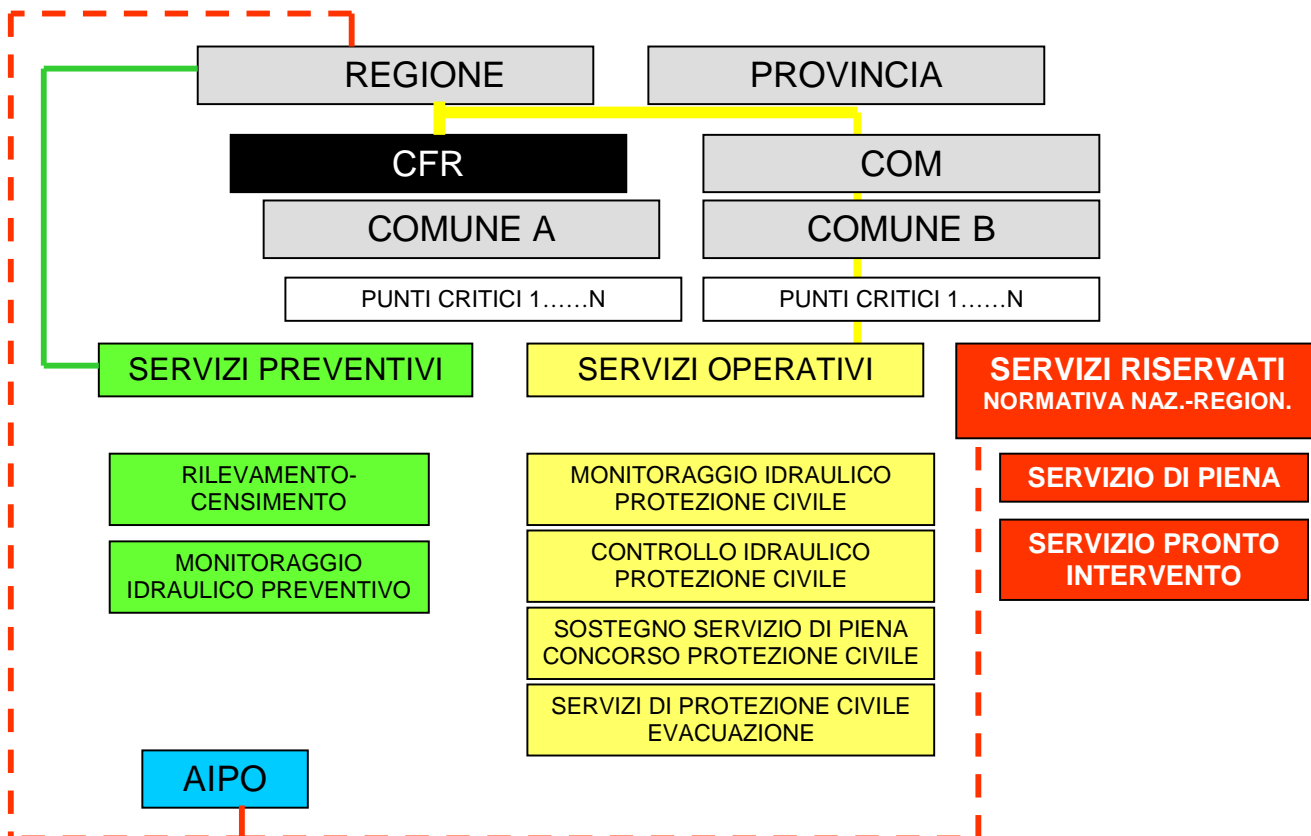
REGIONE

PROVINCIA

CFR

COM

COMUNE A

COMUNE B

PUNTI CRITICI 1……N

PUNTI CRITICI 1……N

SERVIZI PREVENTIVI

SERVIZI OPERATIVI

SERVIZI RISERVATI
NORMATIVA NAZ.-REGION.

RILEVAMENTO-CENSIMENTO

MONITORAGGIO IDRAULICO PREVENTIVO

MONITORAGGIO IDRAULICO PROTEZIONE CIVILE

CONTROLLO IDRAULICO PROTEZIONE CIVILE

SOSTEGNO SERVIZIO DI PIENA CONCORSO PROTEZIONE CIVILE

SERVIZI DI PROTEZIONE CIVILE EVACUAZIONE

SERVIZIO DI PIENA

SERVIZIO PRONTO INTERVENTO

AIPO